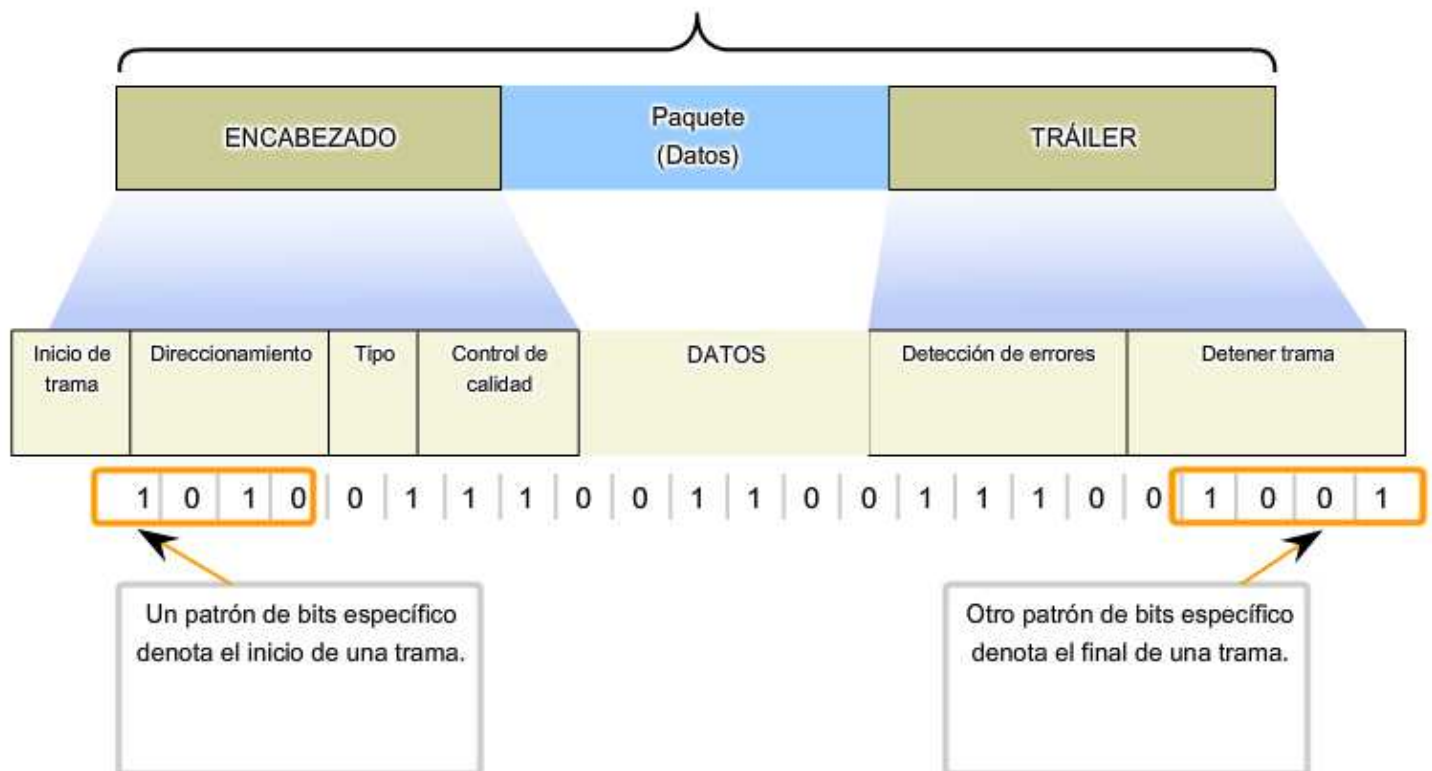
ENCABEZADO

Paquete
(Datos)

TRÁILER

| Inicio de trama | Direccionamiento | Tipo | Control de calidad | DATOS | Detección de errores | Detener trama |
|---|---|---|---|---|---|---|

1 0 1 0 0 1 1 1 0 0 1 1 0 0 1 1 1 0 0 1 0 0 1

Un patrón de bits específico denota el inicio de una trama.

Otro patrón de bits específico denota el final de una trama.